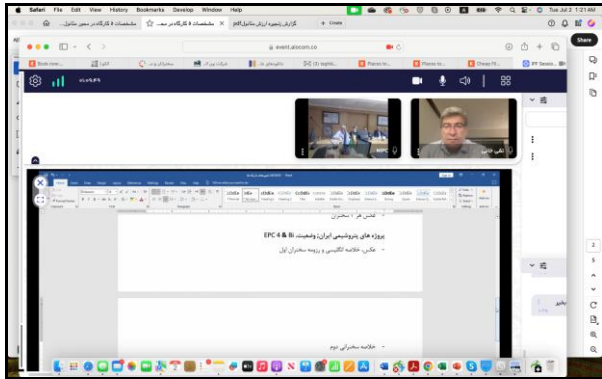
Safari File Edit View History Bookmarks Develop Window Help

Tue Jul 2 1:21 AM

گزارش زنجیره ارزش متانول.pdf

مشخصات ۵ کارگاه در محور متانول

مشخصات ۵ کارگاه در محور متانول...

+ Create

event.alocom.co

Share

MPC

تقی خانی

کنش هر ۱ سخنران

پروژه های پتروشیمی ایران، وضعیت EPC & Bi

عکس، خلاصه انگلیسی و رزومه سخنران اول

خلاصه سخنرانی دوم